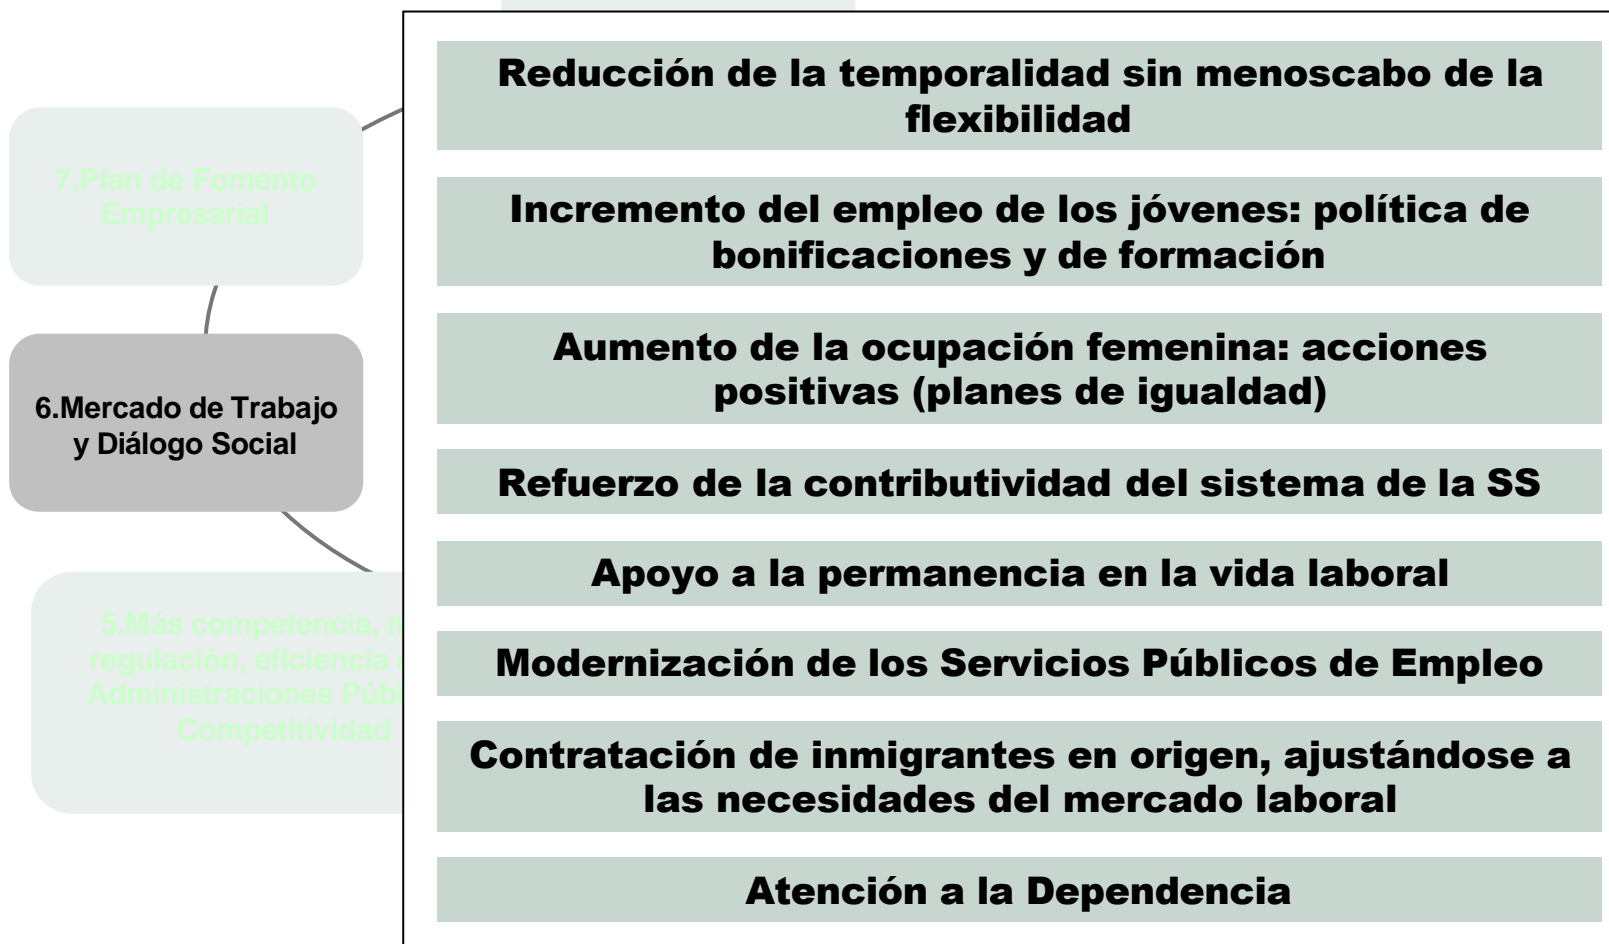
7.Plan de Fomento Empresarial

6.Mercado de Trabajo y Diálogo Social

5.Más competencia, m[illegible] regulación, eficiencia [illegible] Administraciones Públ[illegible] Competitividad

Reducción de la temporalidad sin menoscabo de la flexibilidad

Incremento del empleo de los jóvenes: política de bonificaciones y de formación

Aumento de la ocupación femenina: acciones positivas (planes de igualdad)

Refuerzo de la contributividad del sistema de la SS

Apoyo a la permanencia en la vida laboral

Modernización de los Servicios Públicos de Empleo

Contratación de inmigrantes en origen, ajustándose a las necesidades del mercado laboral

Atención a la Dependencia